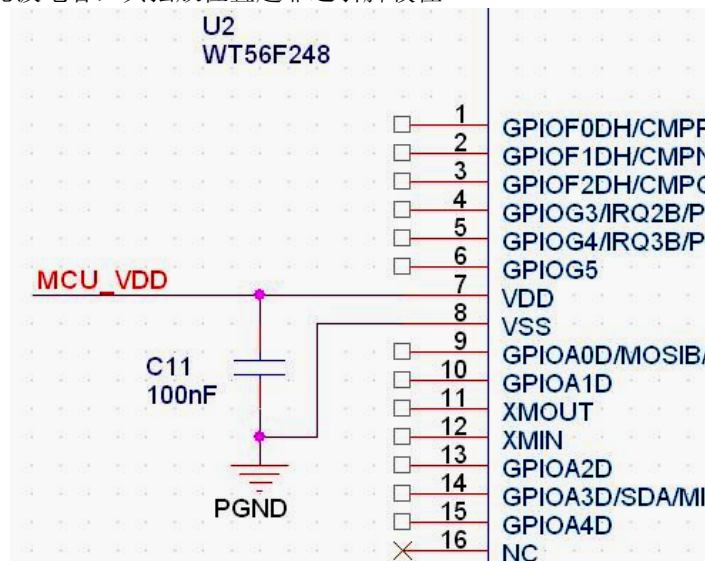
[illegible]

U2
WT56F248

1 GPIOF0DH/CMPP
2 GPIOF1DH/CMPN
3 GPIOF2DH/CMPO
4 GPIOG3/IRQ2B/P
5 GPIOG4/IRQ3B/P
6 GPIOG5
MCU_VDD
7 VDD
8 VSS
C11
100nF
9 GPIOA0D/MOSIB/
10 GPIOA1D
11 XMOUT
12 XMIN
13 GPIOA2D
PGND
14 GPIOA3D/SDA/MI
15 GPIOA4D
16 NC